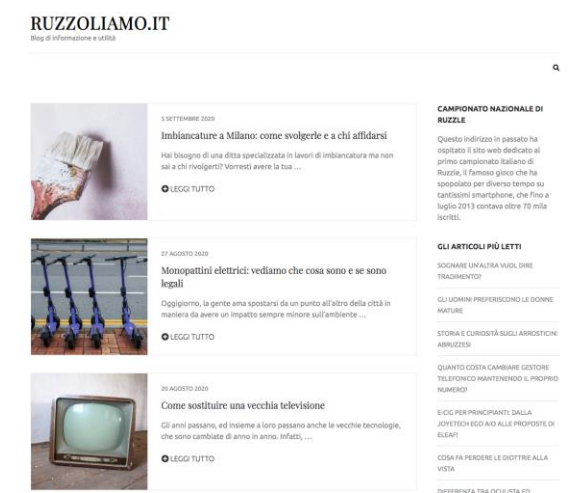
RUZZOLIAMO.IT
Blog di informazione e utilità

5 SETTEMBRE 2020
Imbiancature a Milano: come svolgerle e a chi affidarsi
Hai bisogno di una ditta specializzata in lavori di imbiancatura ma non sai a chi rivolgerti? Vorresti avere la tua ...
LEGGI TUTTO

27 AGOSTO 2020
Monopattini elettrici: vediamo che cosa sono e se sono legali
Oggigiorno, la gente ama spostarsi da un punto all'altro della città in maniera da avere un impatto sempre minore sull'ambiente ...
LEGGI TUTTO

20 AGOSTO 2020
Come sostituire una vecchia televisione
Gli anni passano, ed insieme a loro passano anche le vecchie tecnologie, che sono cambiate di anno in anno. Infatti, ...
LEGGI TUTTO

CAMPIONATO NAZIONALE DI RUZZLE
Questo indirizzo in passato ha ospitato il sito web dedicato al primo campionato italiano di Ruzzle, il famoso gioco che ha spopolato per diverso tempo su tantissimi smartphone, che fino a luglio 2013 contava oltre 70 mila iscritti.

GLI ARTICOLI PIÙ LETTI
SOGNARE UN'ALTRA VUOL DIRE TRADIMENTO?
GLI UOMINI PREFERISCONO LE DONNE MATURE
STORIA E CURIOSITÀ SUGLI ARROSTICINI ABRUZZESI
QUANTO COSTA CAMBIARE GESTORE TELEFONICO MANTENENDO IL PROPRIO NUMERO?
E-CIG PER PRINCIPIANTI: DALLA JOYETECH EGO AIO ALLE PROPOSTE DI ELEAF!
COSA FA PERDERE LE DIOTTRIE ALLA VISTA
DIFFERENZA TRA OCULISTA ED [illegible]